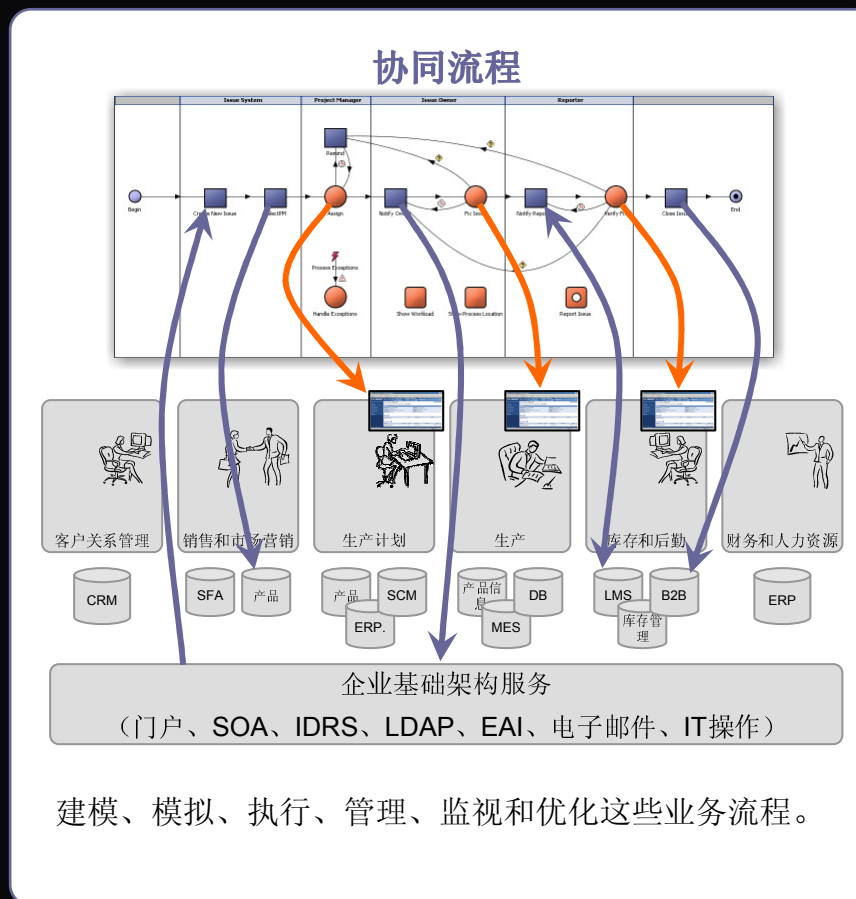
协同流程

Issue System
Project Manager
Issue Owner
Reporter

Begin
Create New Issue
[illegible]PM
Remind
Assign
Notify O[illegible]
Fix Issue
Notify Rep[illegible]
Verify F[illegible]
Close Issue
End
Process Exceptions
Handle Exceptions
Show Workload
Show Process Location
Report Issue

客户关系管理
销售和市场营销
生产计划
生产
库存和后勤
财务和人力资源

CRM
SFA
产品
产品
SCM
ERP.
产品信息
DB
MES
LMS
B2B
库存管理
ERP

企业基础架构服务
（门户、SOA、IDRS、LDAP、EAI、电子邮件、IT操作）

建模、模拟、执行、管理、监视和优化这些业务流程。